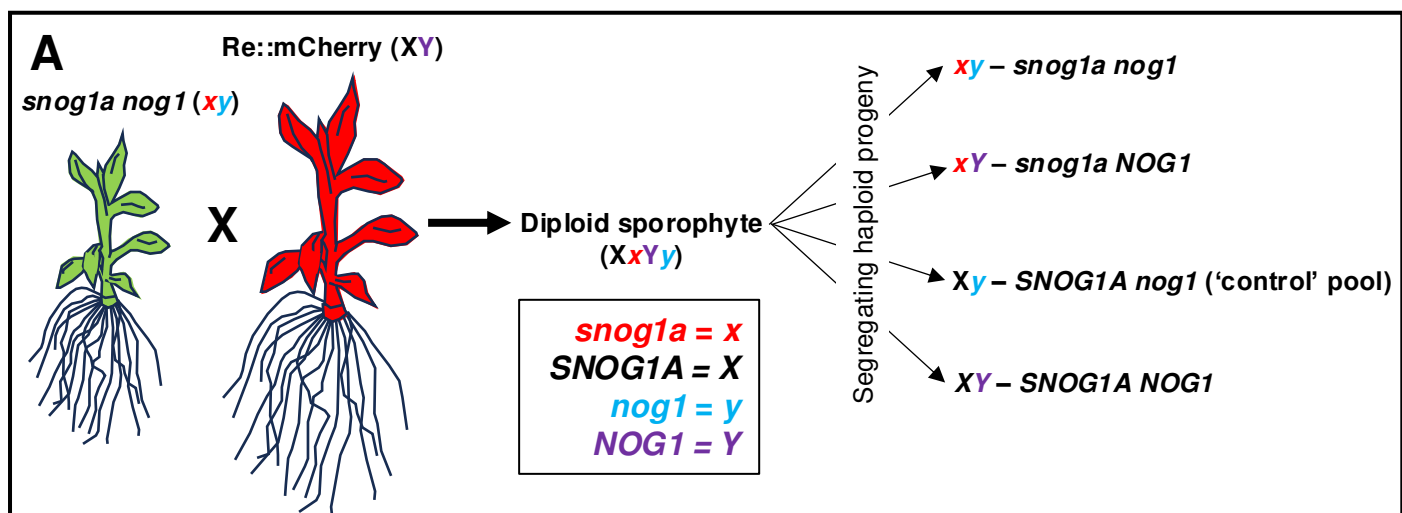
A

snog1a nog1 (xy)

Re::mCherry (XY)

X

Diploid sporophyte (XxYy)

snog1a = x
SNOG1A = X
nog1 = y
NOG1 = Y

Segregating haploid progeny

xy – snog1a nog1

xY – snog1a NOG1

Xy – SNOG1A nog1 ('control' pool)

XY – SNOG1A NOG1